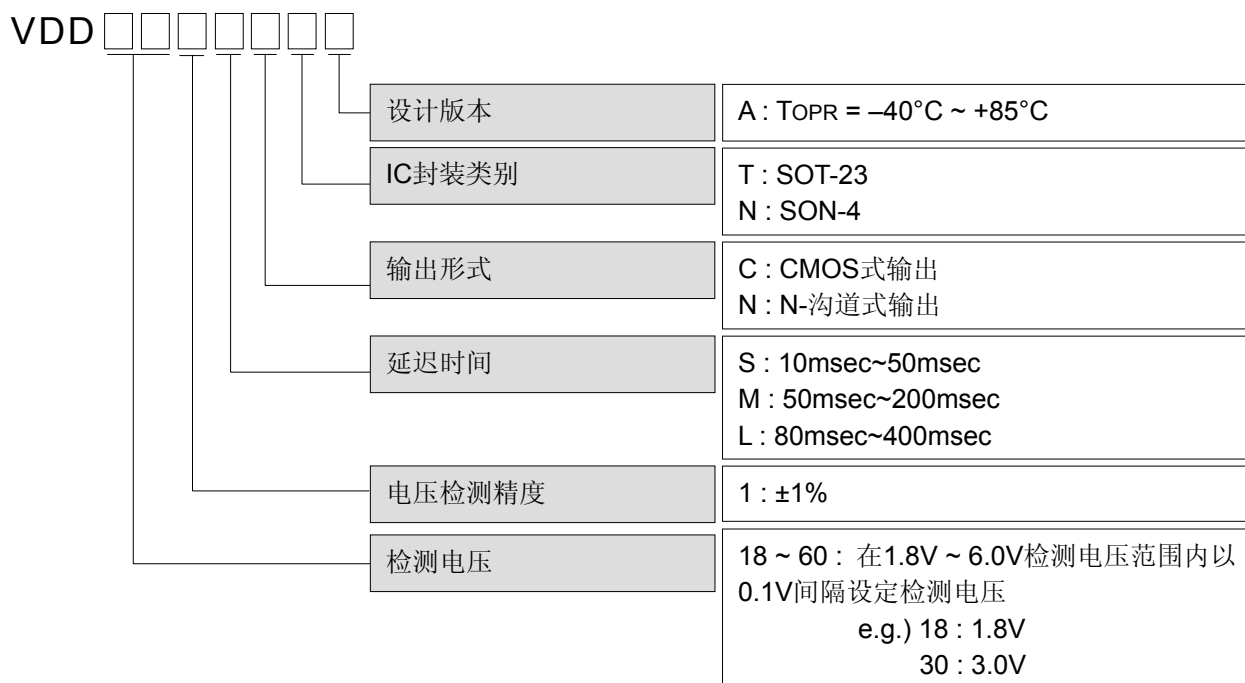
VDD

| | |
|---|---|
| 设计版本 | A : TOPR = –40°C ~ +85°C |
| IC封装类别 | T : SOT-23<br>N : SON-4 |
| 输出形式 | C : CMOS式输出<br>N : N-沟道式输出 |
| 延迟时间 | S : 10msec~50msec<br>M : 50msec~200msec<br>L : 80msec~400msec |
| 电压检测精度 | 1 : ±1% |
| 检测电压 | 18 ~ 60 : 在1.8V ~ 6.0V检测电压范围内以0.1V间隔设定检测电压<br>e.g.) 18 : 1.8V<br>30 : 3.0V |